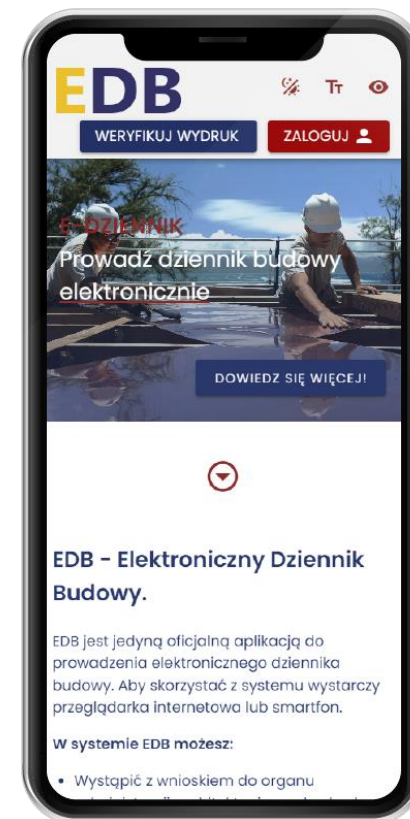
EDB

Tт

WERYFIKUJ WYDRUK

ZALOGUJ

E-DZIENNIK

Prowadź dziennik budowy elektronicznie

DOWIEDZ SIĘ WIĘCEJ!

EDB - Elektroniczny Dziennik Budowy.

EDB jest jedyną oficjalną aplikacją do prowadzenia elektronicznego dziennika budowy. Aby skorzystać z systemu wystarczy przeglądarka internetowa lub smartfon.

W systemie EDB możesz:

• Wystąpić z wnioskiem do organu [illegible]